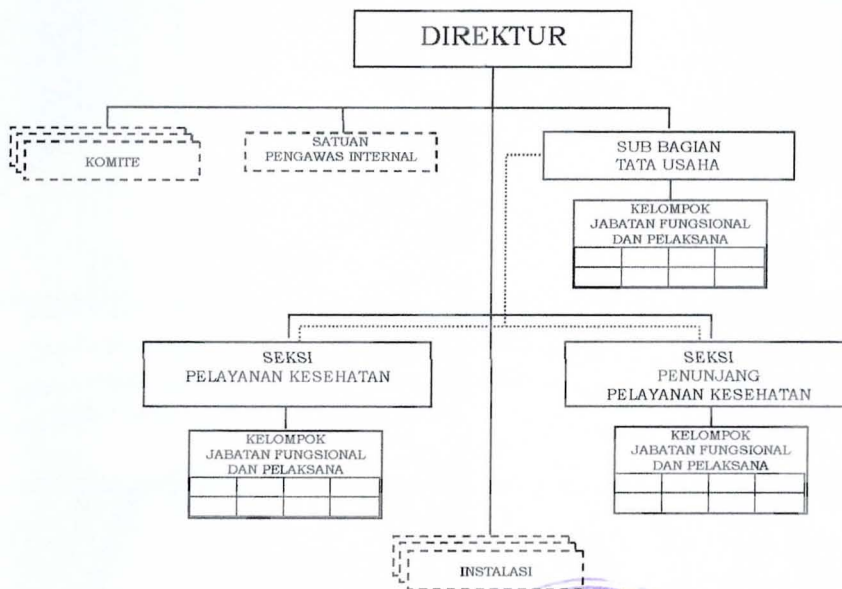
DIREKTUR

KOMITE

SATUAN PENGAWAS INTERNAL

SUB BAGIAN TATA USAHA

KELOMPOK JABATAN FUNGSIONAL DAN PELAKSANA

SEKSI PELAYANAN KESEHATAN

KELOMPOK JABATAN FUNGSIONAL DAN PELAKSANA

SEKSI PENUNJANG PELAYANAN KESEHATAN

KELOMPOK JABATAN FUNGSIONAL DAN PELAKSANA

INSTALASI